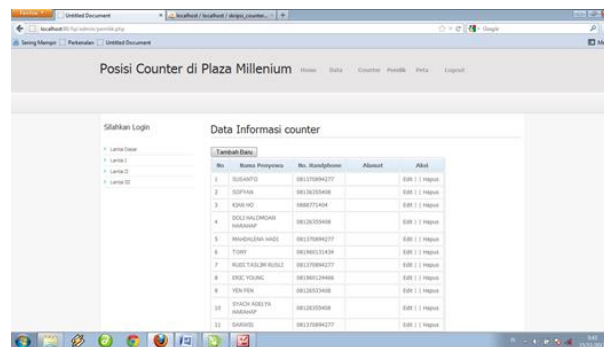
Firefox Untitled Document × localhost / localhost / skripsi_counter... × +

localhost/...php

Sering Mampir Perkenalan Untitled Document

Posisi Counter di Plaza Millenium Home Data Counter Pemilik Peta Logout

Silahkan Login

Lantai Dasar
Lantai I
Lantai II
Lantai III

Data Informasi counter

Tambah Baru

| No | Nama Penyewa | No. Handphone | Alamat | Aksi |
|---|---|---|---|---|
| 1 | SUSANTO | 081370894277 | | Edit \| \| Hapus |
| 2 | SOFYAN | 08126355408 | | Edit \| \| Hapus |
| 3 | KIAN HO | 0888771404 | | Edit \| \| Hapus |
| 4 | DOLI HALOMOAN HARAHAP | 08126355408 | | Edit \| \| Hapus |
| 5 | MAHDALENA HADI | 081370894277 | | Edit \| \| Hapus |
| 6 | TONY | 081960131434 | | Edit \| \| Hapus |
| 7 | RUDI TASLIM RUSLI | 081370894277 | | Edit \| \| Hapus |
| 8 | ERIC YOUNG | 081960124466 | | Edit \| \| Hapus |
| 9 | YEN FEN | 08126533408 | | Edit \| \| Hapus |
| 10 | SYACH ADELYA HARAHAP | 08126355408 | | Edit \| \| Hapus |
| 11 | SARWIDI | 081370894277 | | Edit \| \| Hapus |